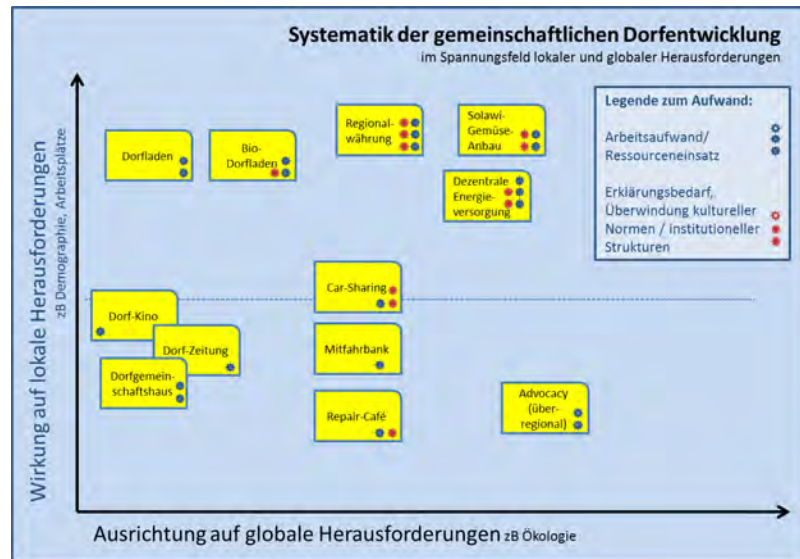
Systematik der gemeinschaftlichen Dorfentwicklung
im Spannungsfeld lokaler und globaler Herausforderungen

Legende zum Aufwand:
Arbeitsaufwand/ Ressourceneinsatz
Erklärungsbedarf, Überwindung kultureller Normen / institutioneller Strukturen

Dorfladen
Bio-Dorfladen
Regionalwährung
Solawi-Gemüse-Anbau
Dezentrale Energieversorgung
Car-Sharing
Dorf-Kino
Dorf-Zeitung
Mitfahrbank
Dorfgemeinschaftshaus
Repair-Café
Advocacy (überregional)

Wirkung auf lokale Herausforderungen zB Demographie, Arbeitsplätze

Ausrichtung auf globale Herausforderungen zB Ökologie